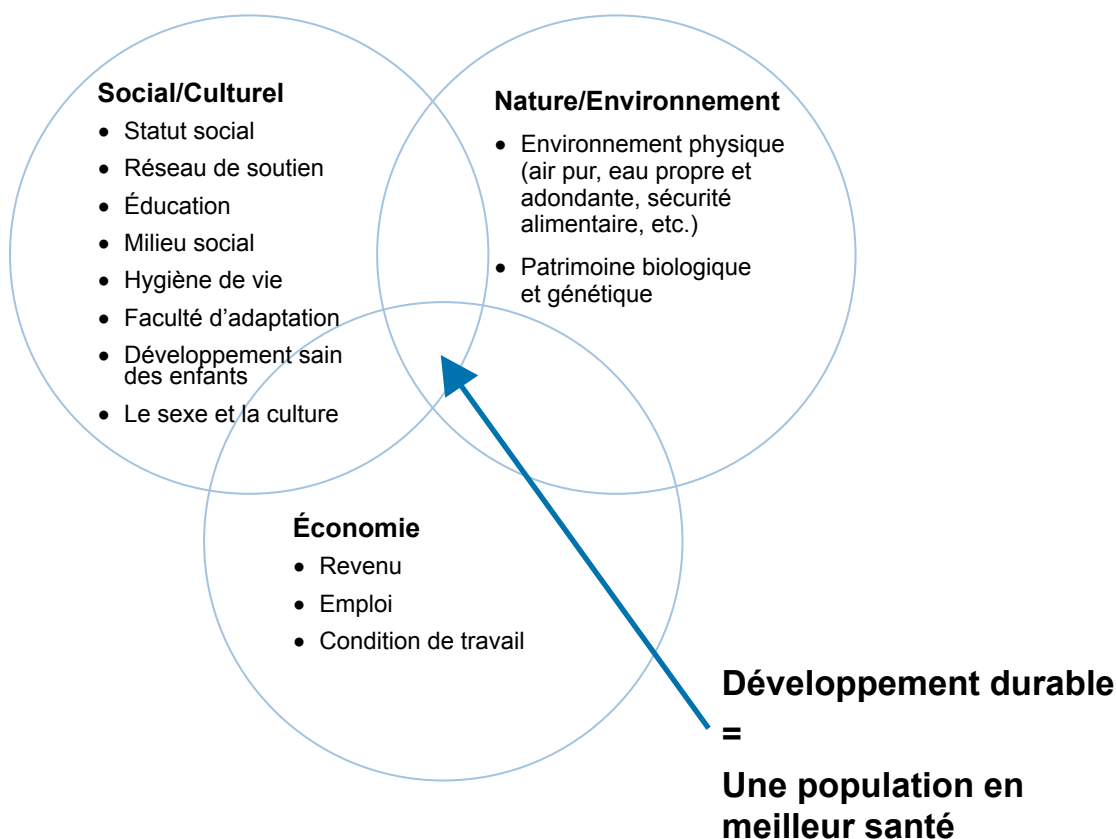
Social/Culturel
- Statut social
- Réseau de soutien
- Éducation
- Milieu social
- Hygiène de vie
- Faculté d'adaptation
- Développement sain des enfants
- Le sexe et la culture

Nature/Environnement
- Environnement physique (air pur, eau propre et adondante, sécurité alimentaire, etc.)
- Patrimoine biologique et génétique

Économie
- Revenu
- Emploi
- Condition de travail

Développement durable
=
Une population en meilleur santé